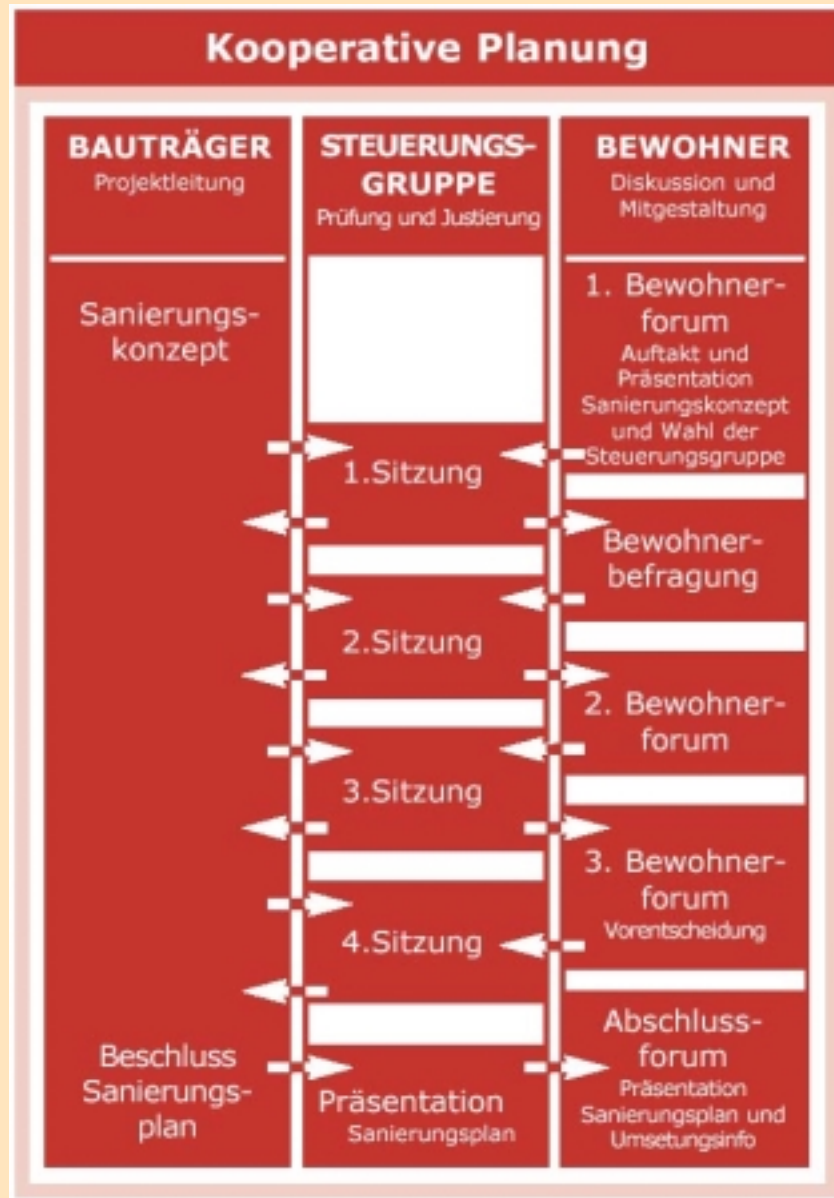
Kooperative Planung

BAUTRÄGER
Projektleitung

Sanierungskonzept

Beschluss Sanierungsplan

STEUERUNGSGRUPPE
Prüfung und Justierung

1.Sitzung

2.Sitzung

3.Sitzung

4.Sitzung

Präsentation
Sanierungsplan

BEWOHNER
Diskussion und Mitgestaltung

1. Bewohnerforum
Auftakt und Präsentation Sanierungskonzept und Wahl der Steuerungsgruppe

Bewohnerbefragung

2. Bewohnerforum

3. Bewohnerforum
Vorentscheidung

Abschlussforum
Präsentation Sanierungsplan und Umsetungsinfo